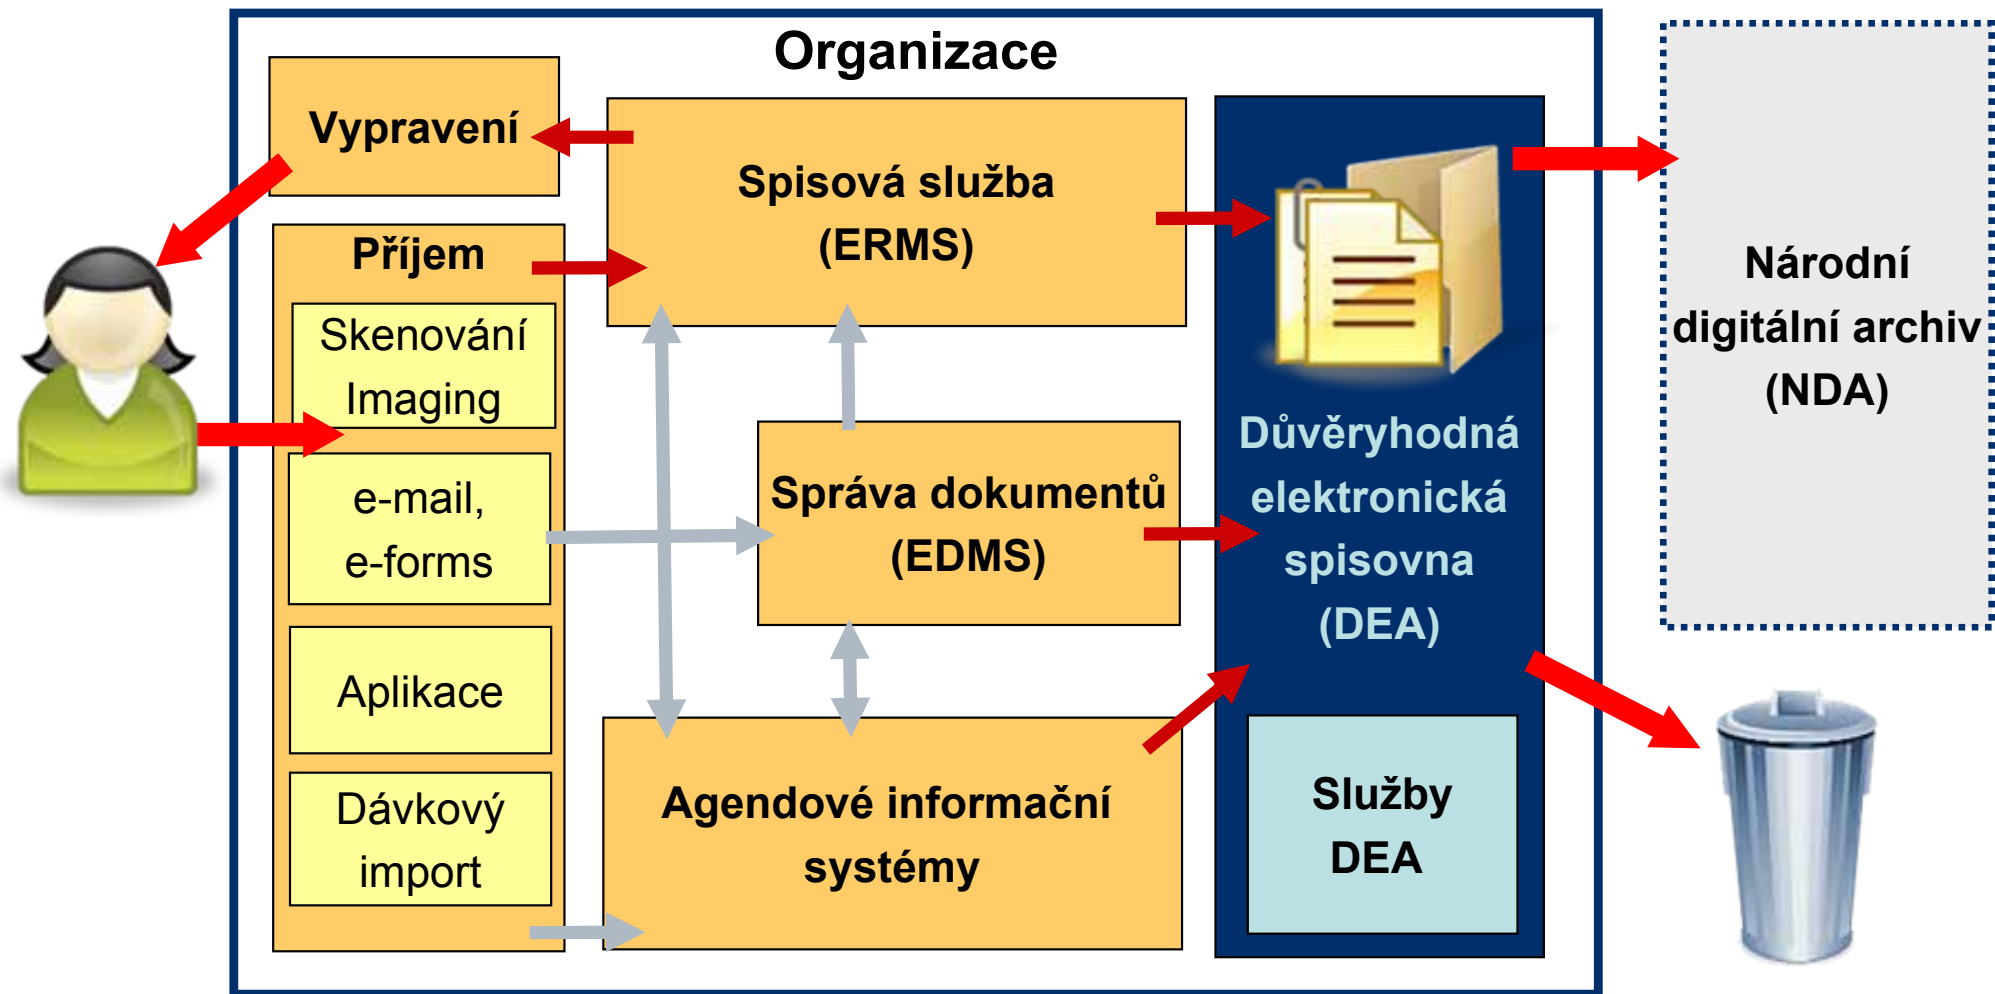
Organizace

Vypravení

Spisová služba (ERMS)

Příjem

Skenování Imaging

e-mail, e-forms

Aplikace

Dávkový import

Správa dokumentů (EDMS)

Agendové informační systémy

Důvěryhodná elektronická spisovna (DEA)

Služby DEA

Národní digitální archiv (NDA)